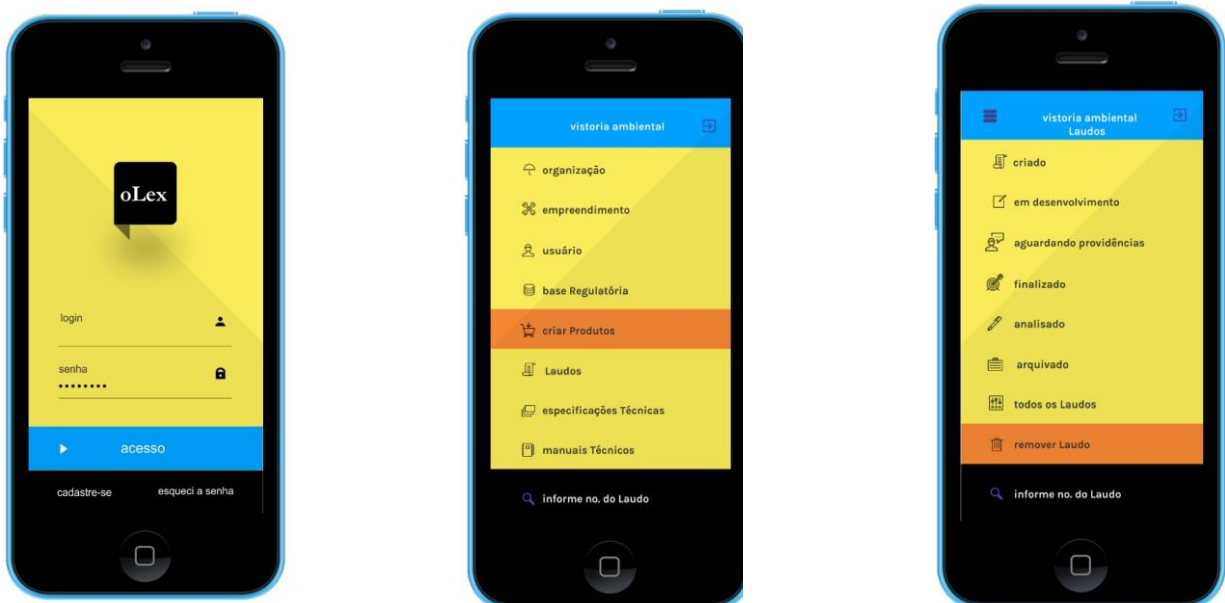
oLex

login

senha
••••••••

acesso

cadastre-se

esqueci a senha

vistoria ambiental

organização

empreendimento

usuário

base Regulatória

criar Produtos

Laudos

especificações Técnicas

manuais Técnicos

informe no. do Laudo

vistoria ambiental
Laudos

criado

em desenvolvimento

aguardando providências

finalizado

analisado

arquivado

todos os Laudos

remover Laudo

informe no. do Laudo